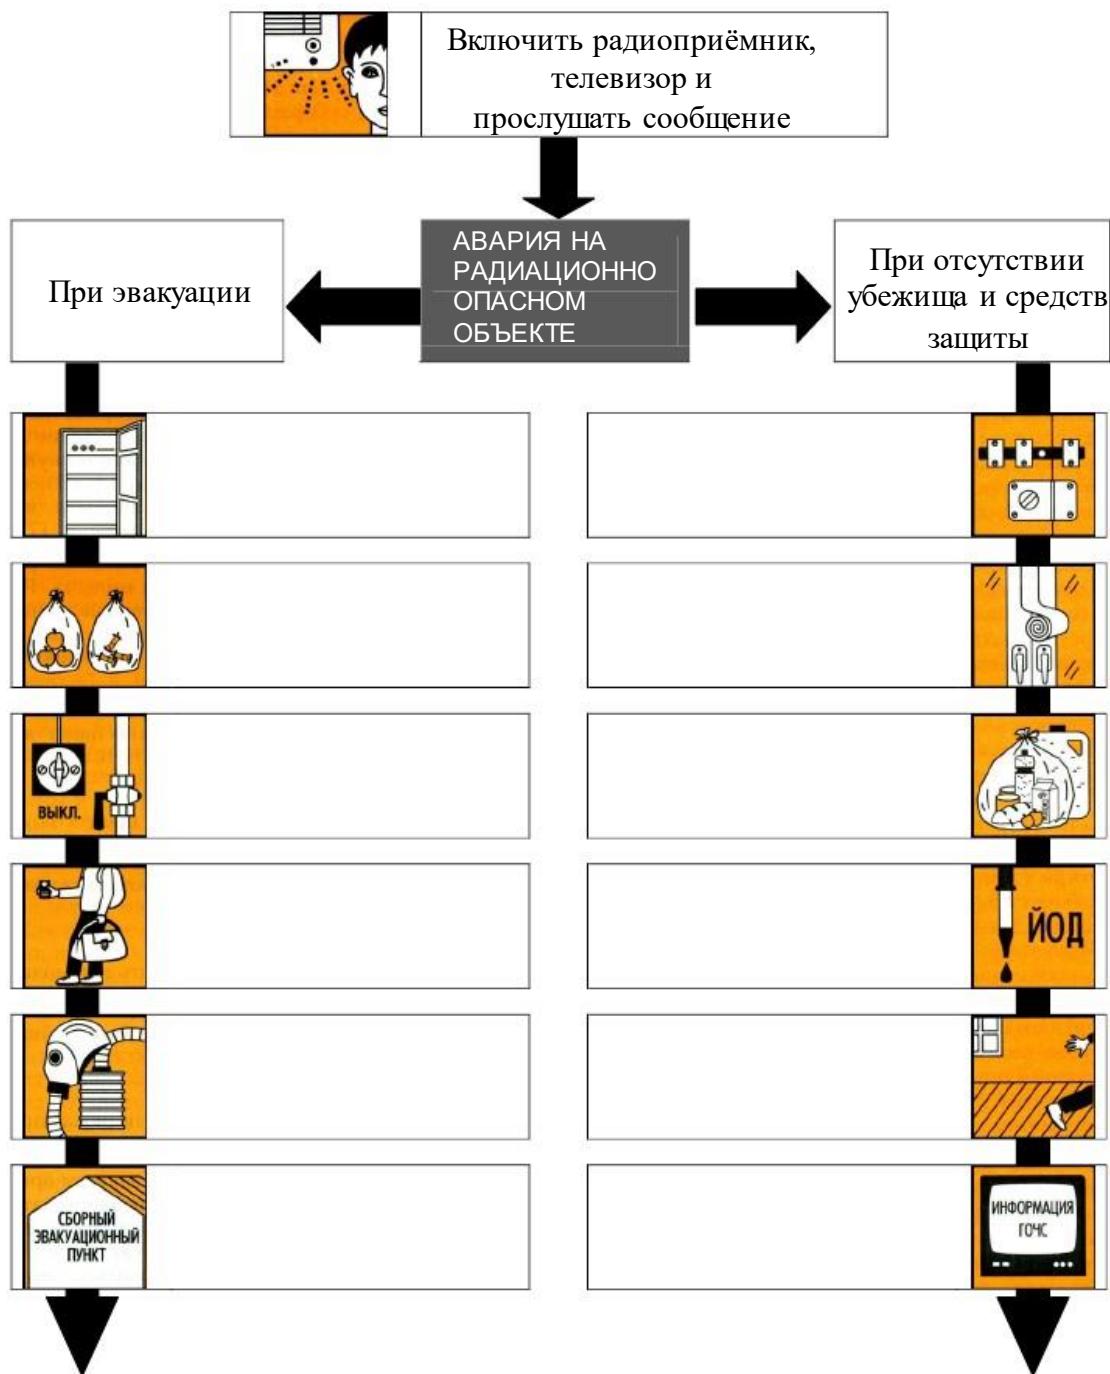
Включить радиоприёмник, телевизор и прослушать сообщение

АВАРИЯ НА РАДИАЦИОННО ОПАСНОМ ОБЪЕКТЕ

При эвакуации

При отсутствии убежища и средств защиты

ВЫКЛ.

ЙОД

СБОРНЫЙ ЭВАКУАЦИОННЫЙ ПУНКТ

ИНФОРМАЦИЯ ГОЧС